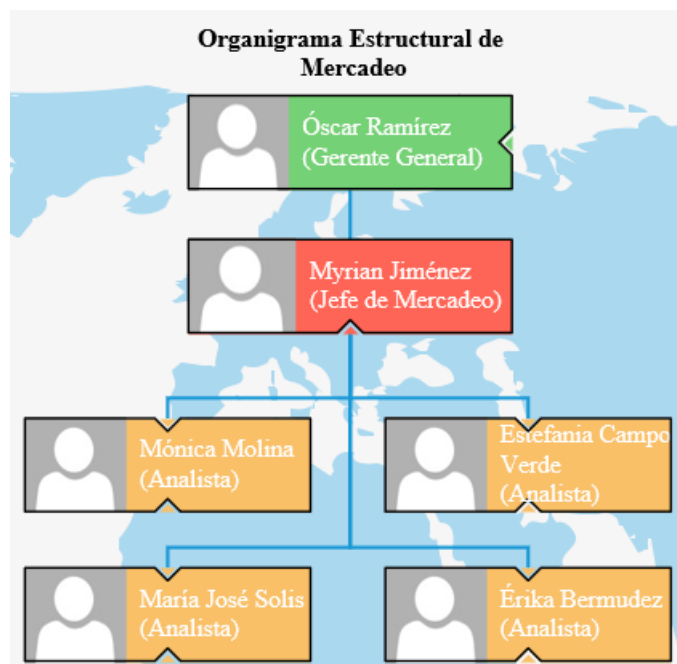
Organigrama Estructural de Mercadeo

Óscar Ramírez
(Gerente General)

Myrian Jiménez
(Jefe de Mercadeo)

Mónica Molina
(Analista)

Estefania Campo Verde
(Analista)

María José Solis
(Analista)

Érika Bermudez
(Analista)